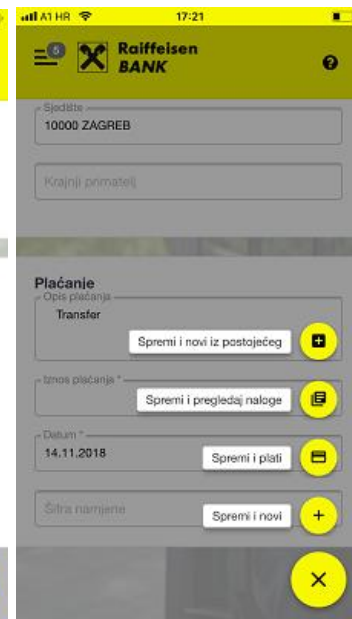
A1 HR 17:21

6

Raiffeisen BANK

?

Sjedište
10000 ZAGREB

Krajnji primatelj

Plaćanje

Opis plaćanja
Transfer

Spremi i novi iz postojećeg

Iznos plaćanja *

Spremi i pregledaj naloge

Datum *
14.11.2018

Spremi i plati

Šifra namjene

Spremi i novi

+

×